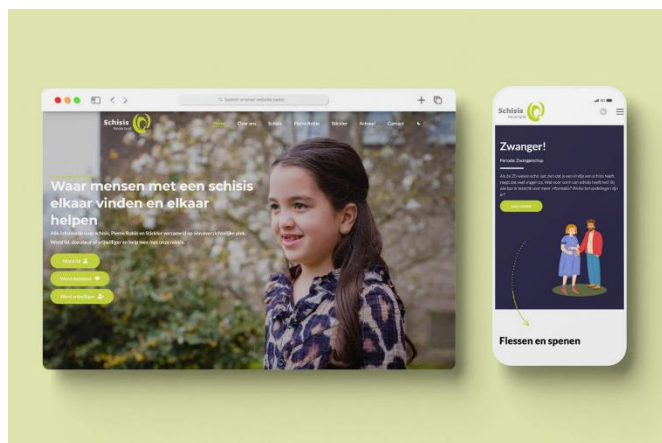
Search or enter website name

Schisis Nederland

Home Over ons Schisis Pierre Robin Stickler Actueel Contact

Waar mensen met een schisis elkaar vinden en elkaar helpen

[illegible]

Word lid

Word donateur

Word vrijwilliger

Schisis Nederland

Zwanger!

Periode, Zwangerschap

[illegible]

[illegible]

Flessen en spenen